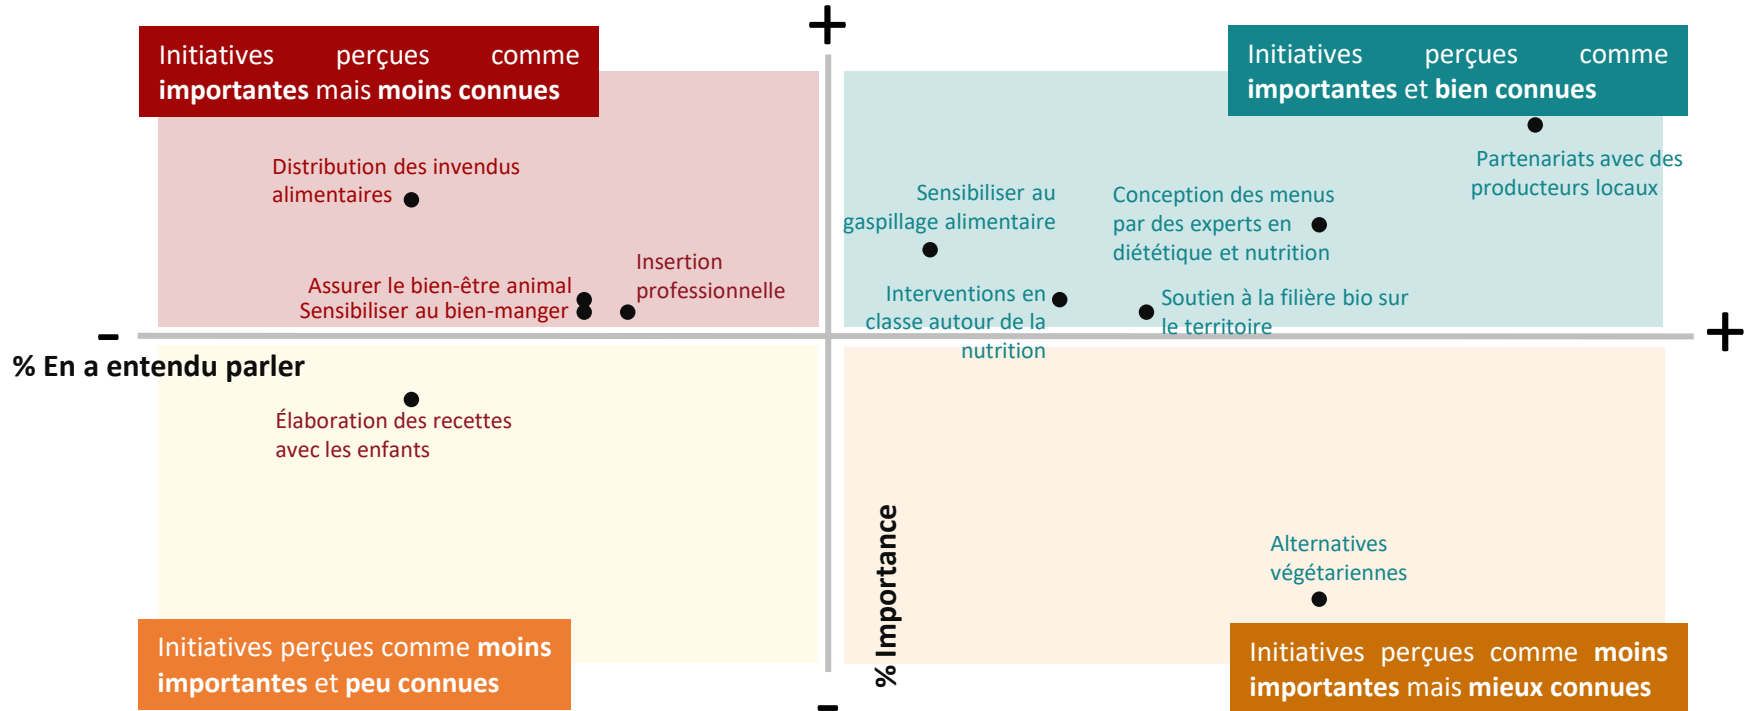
+

Initiatives perçues comme importantes mais moins connues

Initiatives perçues comme importantes et bien connues

Distribution des invendus alimentaires

Sensibiliser au gaspillage alimentaire

Conception des menus par des experts en diététique et nutrition

Partenariats avec des producteurs locaux

Insertion professionnelle

Assurer le bien-être animal

Sensibiliser au bien-manger

Interventions en classe autour de la nutrition

Soutien à la filière bio sur le territoire

-

+

% En a entendu parler

Élaboration des recettes avec les enfants

% Importance

Alternatives végétariennes

Initiatives perçues comme moins importantes et peu connues

Initiatives perçues comme moins importantes mais mieux connues

-